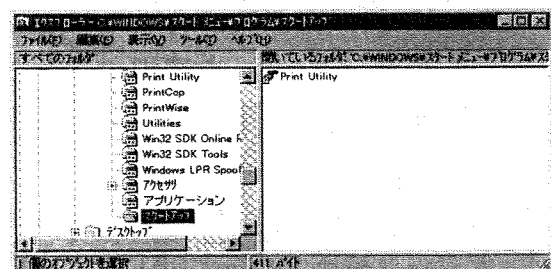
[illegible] C:¥WINDOWS¥スタート メニュー¥プログラム¥スタートアップ

ファイル(F) 編集(E) 表示(V) ツール(T) ヘルプ(H)

すべてのフォルダ

Print Utility
PrintCop
PrintWise
Utilities
Win32 SDK Online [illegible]
Win32 SDK Tools
Windows LPR Spool
アクセサリ
アプリケーション
スタートアップ
デスクトップ

開いているフォルダ: C:¥WINDOWS¥スタート メニュー¥プログラム¥ス

Print Utility

1 個のオブジェクトを選択

411 バイト